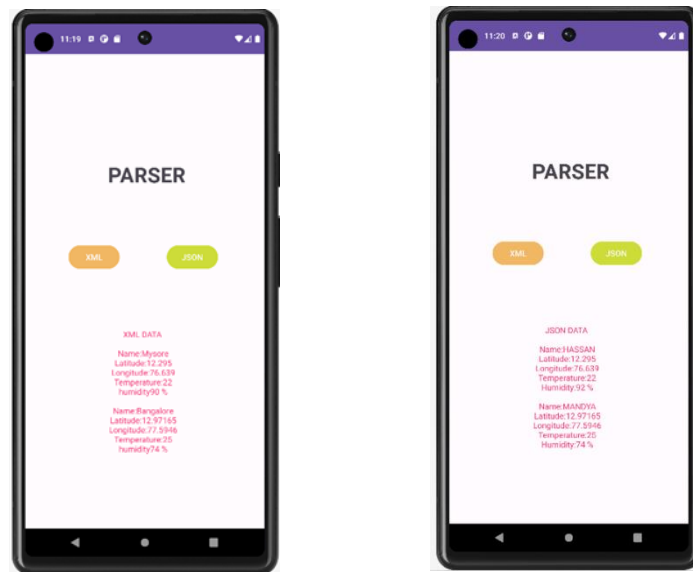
11:19

PARSER

XML

JSON

XML DATA

Name:Mysore
Latitude:12.295
Longitude:76.639
Temperature:22
humidity90 %

Name:Bangalore
Latitude:12.97165
Longitude:77.5946
Temperature:25
humidity74 %

11:20

PARSER

XML

JSON

JSON DATA

Name:HASSAN
Latitude:12.295
Longitude:76.639
Temperature:22
Humidity:92 %

Name:MANDYA
Latitude:12.97165
Longitude:77.5946
Temperature:25
Humidity:74 %